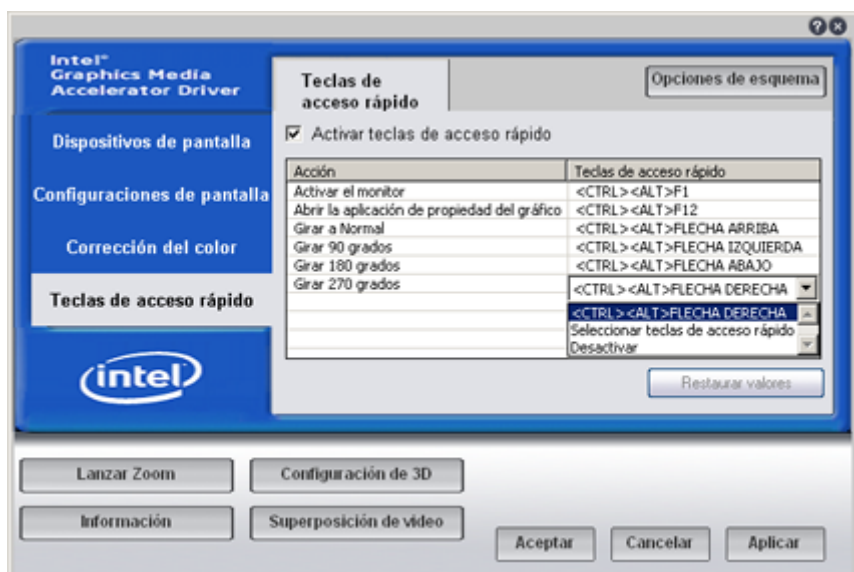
Intel®
Graphics Media
Accelerator Driver

Dispositivos de pantalla

Configuraciones de pantalla

Corrección del color

Teclas de acceso rápido

intel

Teclas de acceso rápido

Opciones de esquema

☑ Activar teclas de acceso rápido

| Acción | Teclas de acceso rápido |
|---|---|
| Activar el monitor | <CTRL><ALT>F1 |
| Abrir la aplicación de propiedad del gráfico | <CTRL><ALT>F12 |
| Girar a Normal | <CTRL><ALT>FLECHA ARRIBA |
| Girar 90 grados | <CTRL><ALT>FLECHA IZQUIERDA |
| Girar 180 grados | <CTRL><ALT>FLECHA ABAJO |
| Girar 270 grados | <CTRL><ALT>FLECHA DERECHA |

<CTRL><ALT>FLECHA DERECHA
Seleccionar teclas de acceso rápido
Desactivar

Restaurar valores

Lanzar Zoom

Configuración de 3D

Información

Superposición de video

Aceptar

Cancelar

Aplicar